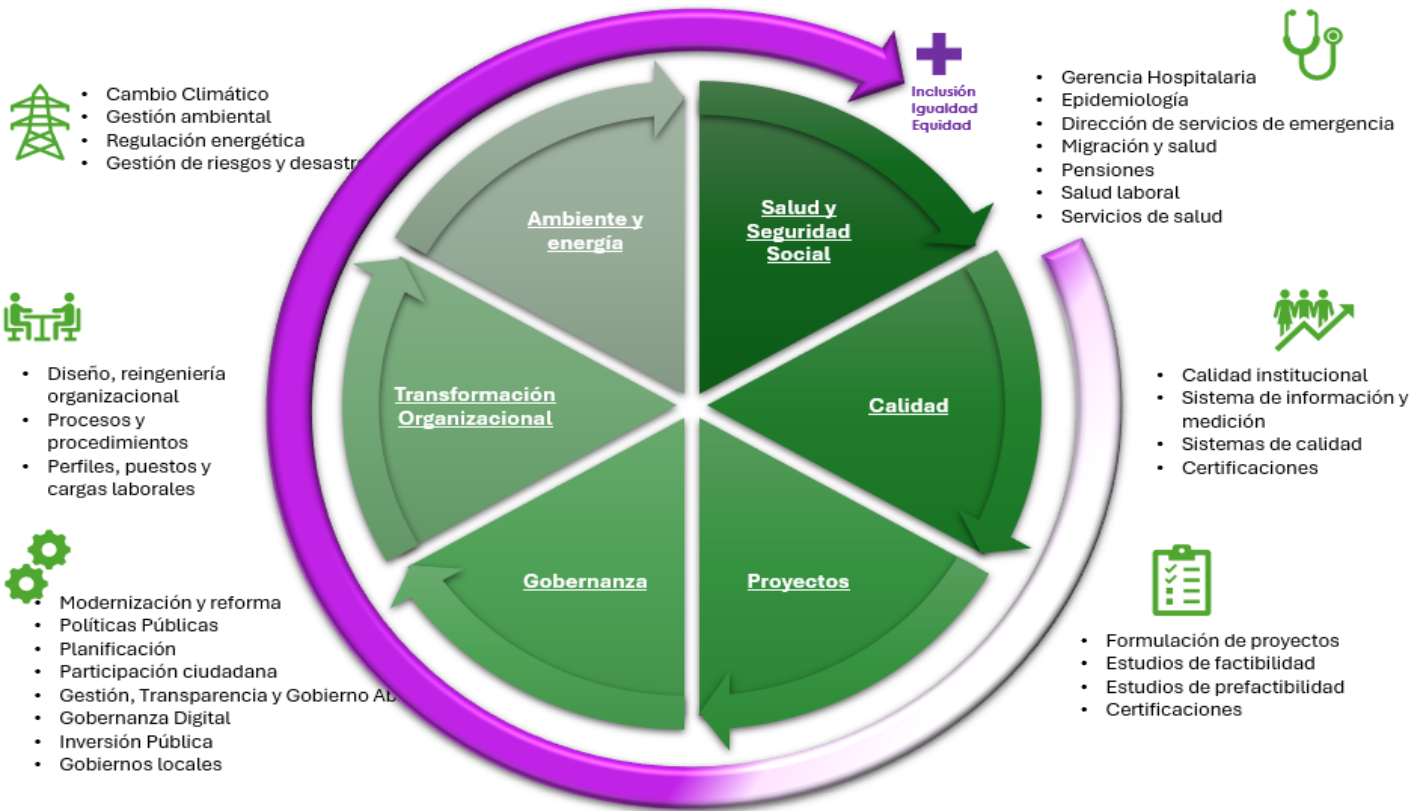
- Cambio Climático
- Gestión ambiental
- Regulación energética
- Gestión de riesgos y desastr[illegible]

Inclusión
Igualdad
Equidad

- Gerencia Hospitalaria
- Epidemiología
- Dirección de servicios de emergencia
- Migración y salud
- Pensiones
- Salud laboral
- Servicios de salud

Ambiente y energía

Salud y Seguridad Social

Transformación Organizacional

Calidad

Gobernanza

Proyectos

- Diseño, reingeniería organizacional
- Procesos y procedimientos
- Perfiles, puestos y cargas laborales

- Calidad institucional
- Sistema de información y medición
- Sistemas de calidad
- Certificaciones

- Modernización y reforma
- Políticas Públicas
- Planificación
- Participación ciudadana
- Gestión, Transparencia y Gobierno Ab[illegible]
- Gobernanza Digital
- Inversión Pública
- Gobiernos locales

- Formulación de proyectos
- Estudios de factibilidad
- Estudios de prefactibilidad
- Certificaciones